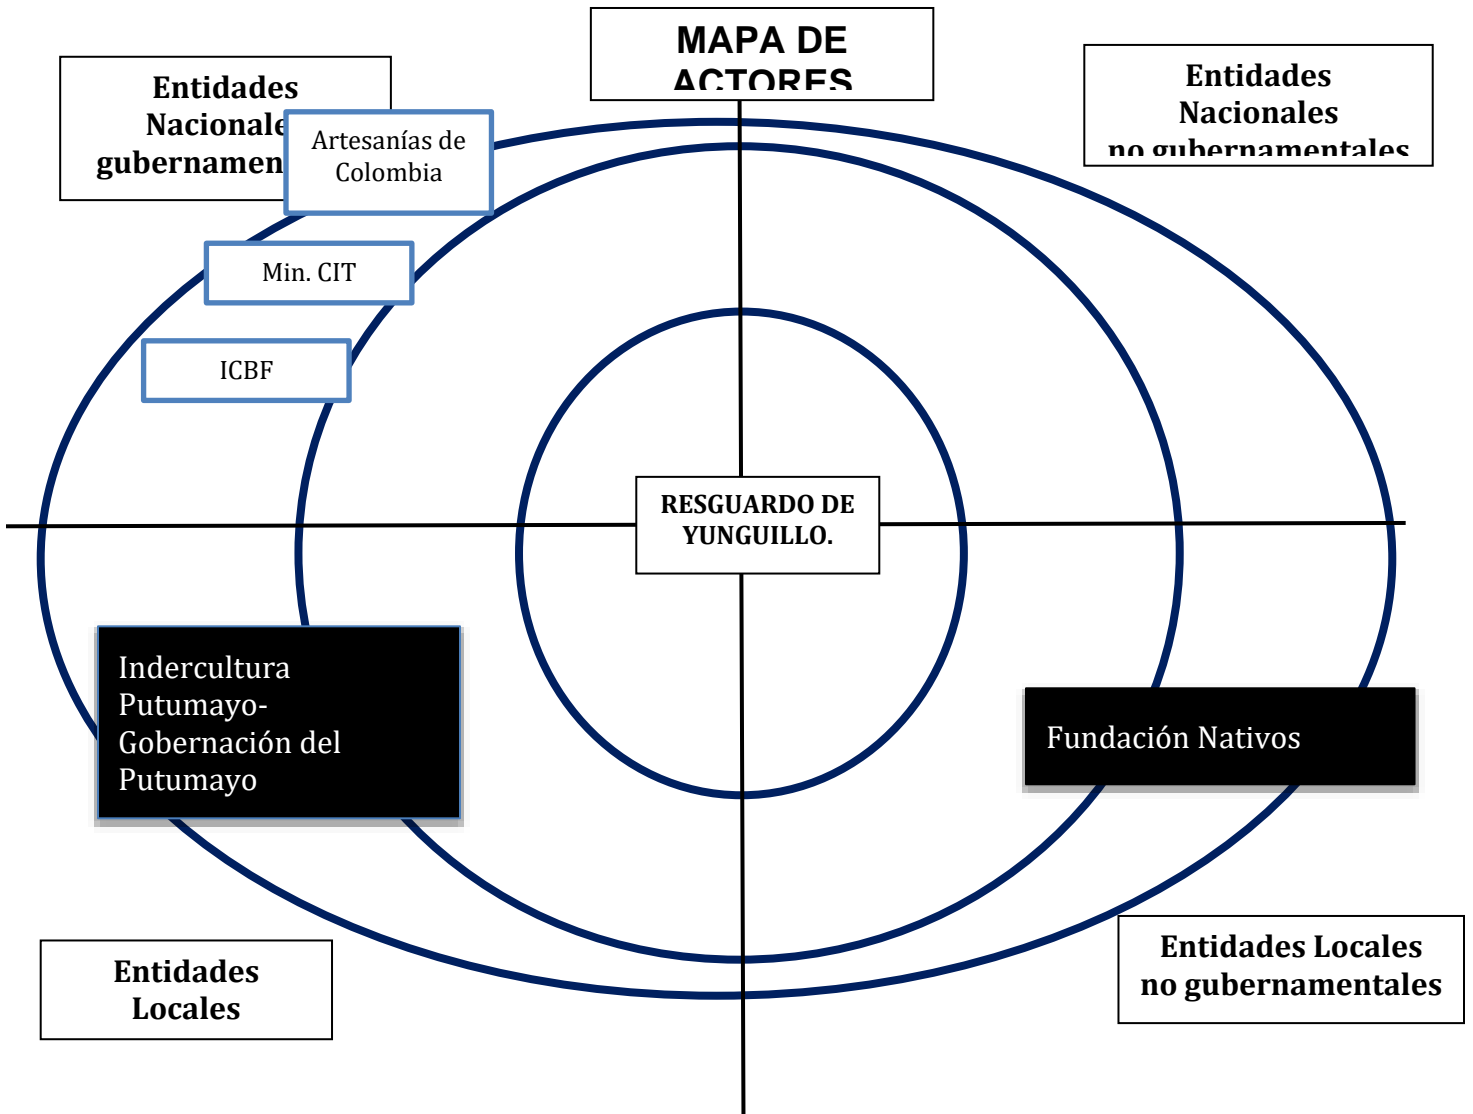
MAPA DE ACTORES

Entidades Nacionale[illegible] gubernamen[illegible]

Artesanías de Colombia

Entidades Nacionales no gubernamentales

Min. CIT

ICBF

RESGUARDO DE YUNGUILLO.

Indercultura Putumayo-Gobernación del Putumayo

Fundación Nativos

Entidades Locales

Entidades Locales no gubernamentales